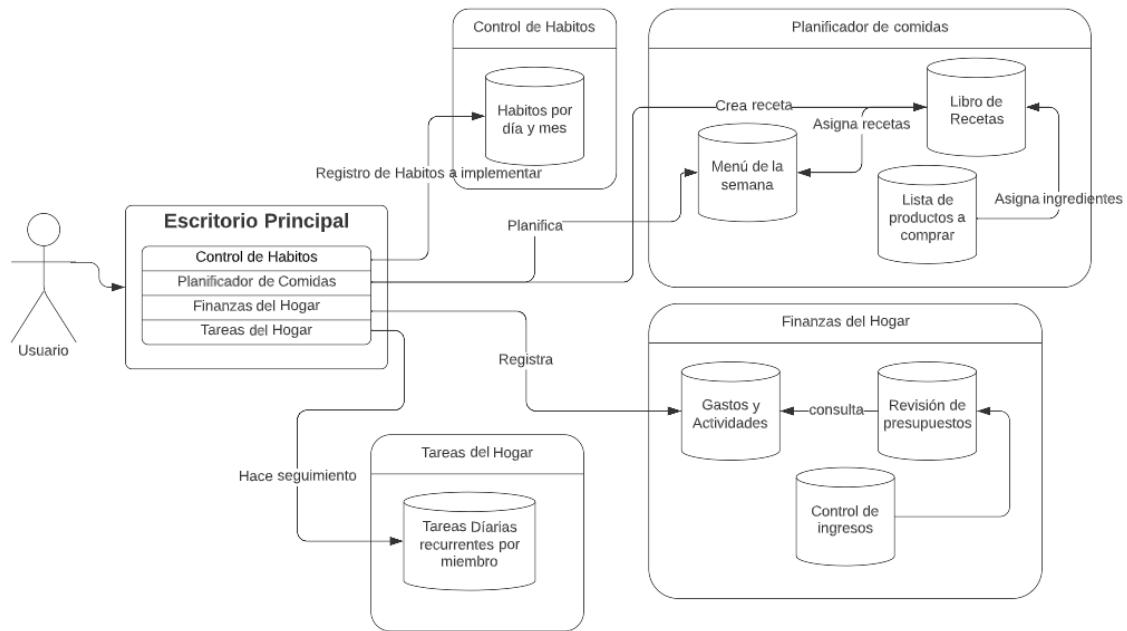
Control de Habitos

Habitos por día y mes

Planificador de comidas

Crea receta

Libro de Recetas

Asigna recetas

Menú de la semana

Lista de productos a comprar

Asigna ingredientes

Registro de Habitos a implementar

Planifica

Escritorio Principal

Control de Habitos

Planificador de Comidas

Finanzas del Hogar

Tareas del Hogar

Usuario

Finanzas del Hogar

Registra

Gastos y Actividades

consulta

Revisión de presupuestos

Control de ingresos

Hace seguimiento

Tareas del Hogar

Tareas Diarias recurrentes por miembro